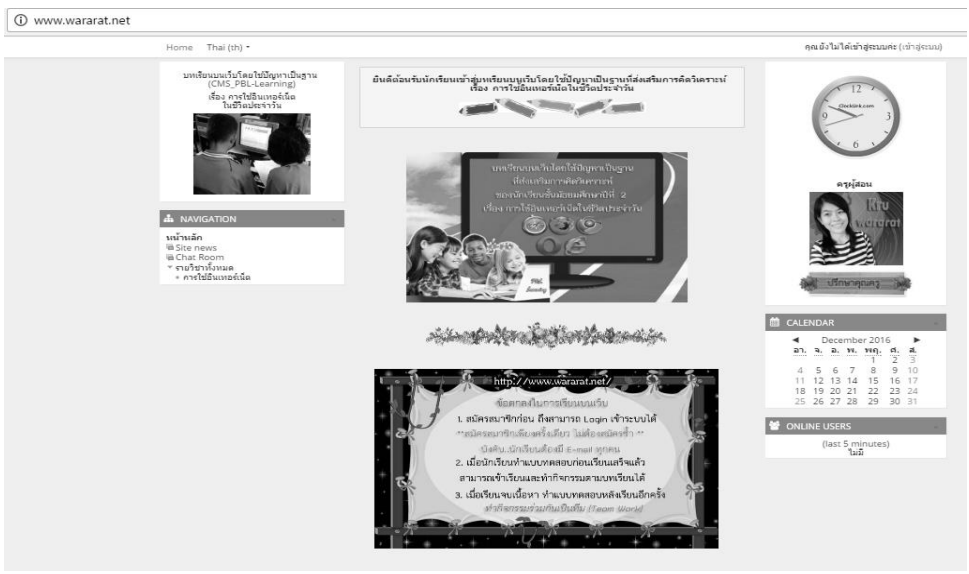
ⓘ www.wararat.net

Home Thai (th) ▾

คุณยังไม่ได้เข้าสู่ระบบค่ะ (เข้าสู่ระบบ)

บทเรียนบนเว็บโดยใช้ปัญหาเป็นฐาน (CMS_PBL-Learning)
เรื่อง การใช้อินเทอร์เน็ตในชีวิตประจำวัน

NAVIGATION

หน้าหลัก
Site news
Chat Room
รายวิชาทั้งหมด
การใช้อินเทอร์เน็ต

ยินดีต้อนรับนักเรียนเข้าสู่บทเรียนบนเว็บโดยใช้ปัญหาเป็นฐานที่ส่งเสริมการคิดวิเคราะห์
เรื่อง การใช้อินเทอร์เน็ตในชีวิตประจำวัน

บทเรียนบนเว็บโดยใช้ปัญหาเป็นฐาน
ที่ส่งเสริมการคิดวิเคราะห์
ของนักเรียนชั้นมัธยมศึกษาปีที่ 2
เรื่อง การใช้อินเทอร์เน็ตในชีวิตประจำวัน

PBL

http://www.wararat.net/
ข้อตกลงในการเรียนบนเว็บ
1. สมัครสมาชิกก่อน ถึงสามารถ Login เข้าระบบได้
**สมัครสมาชิกเพียงครั้งเดียว ไม่ต้องสมัครซ้ำ **
นักเรียนต้องมี E-mail ทุกคน
2. เมื่อนักเรียนทำแบบทดสอบก่อนเรียนเสร็จแล้ว
สามารถเข้าเรียนและทำกิจกรรมตามบทเรียนได้
3. เมื่อเรียนจบเนื้อหา ทำแบบทดสอบหลังเรียนอีกครั้ง
ทำกิจกรรมร่วมกันเป็นทีม (Team Work)

Clocklink.com

ครูผู้สอน

Kru Wararat

ปรึกษาคุณครู

CALENDAR

December 2016

| อา. | จ. | อ. | พ. | พฤ. | ศ. | ส. |
|---|---|---|---|---|---|---|
| | | | | 1 | 2 | 3 |
| 4 | 5 | 6 | 7 | 8 | 9 | 10 |
| 11 | 12 | 13 | 14 | 15 | 16 | 17 |
| 18 | 19 | 20 | 21 | 22 | 23 | 24 |
| 25 | 26 | 27 | 28 | 29 | 30 | 31 |

ONLINE USERS

(last 5 minutes)
ไม่มี